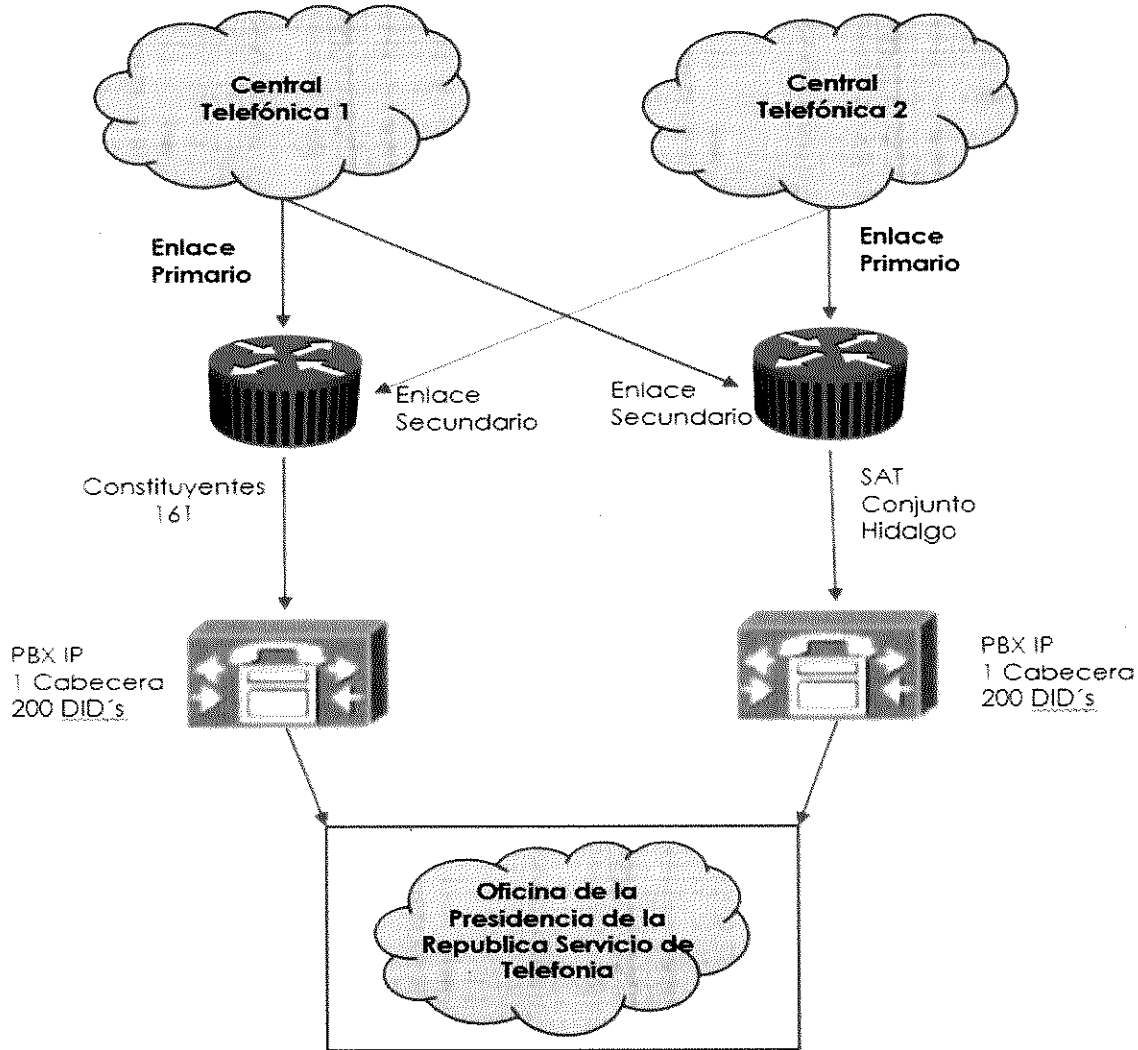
Central Telefónica 1

Central Telefónica 2

Enlace Primario

Enlace Primario

Enlace Secundario

Enlace Secundario

Constituyentes 161

SAT Conjunto Hidalgo

PBX IP
1 Cabecera
200 DID´s

PBX IP
1 Cabecera
200 DID´s

Oficina de la Presidencia de la Republica Servicio de Telefonia